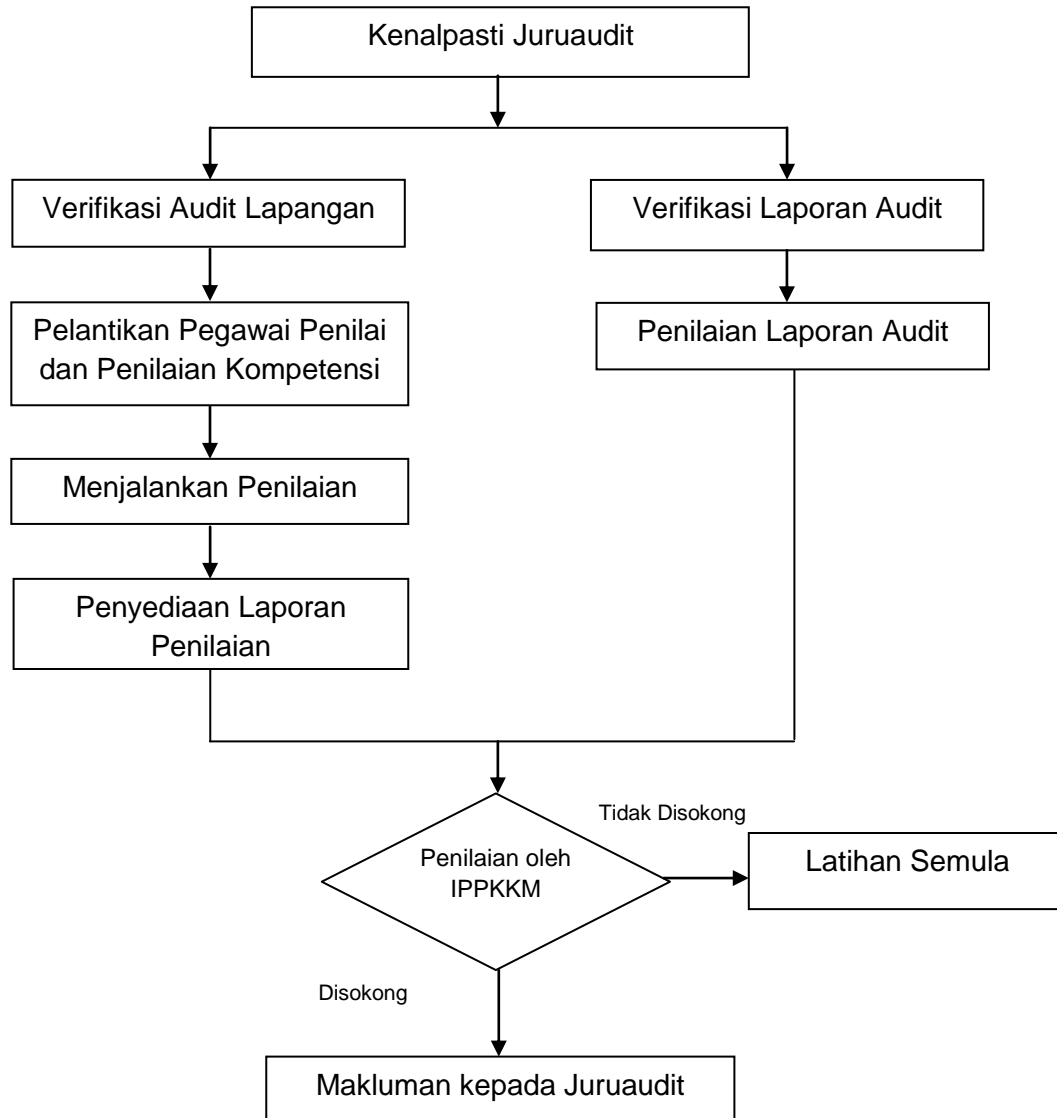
Kenalpasti Juruaudit

Verifikasi Audit Lapangan

Verifikasi Laporan Audit

Pelantikan Pegawai Penilai dan Penilaian Kompetensi

Penilaian Laporan Audit

Menjalankan Penilaian

Penyediaan Laporan Penilaian

Tidak Disokong

Penilaian oleh IPPKKM

Latihan Semula

Disokong

Makluman kepada Juruaudit